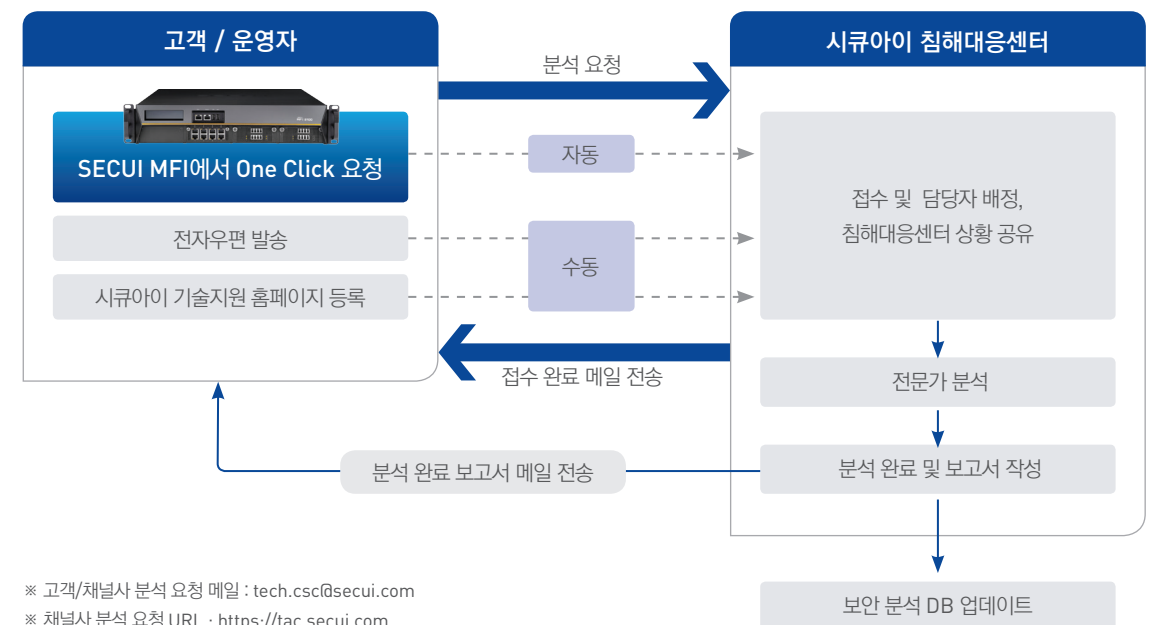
고객 / 운영자

시큐아이 침해대응센터

분석 요청

SECUI MFI에서 One Click 요청

자동

전자우편 발송

수동

시큐아이 기술지원 홈페이지 등록

접수 및 담당자 배정, 침해대응센터 상황 공유

접수 완료 메일 전송

전문가 분석

분석 완료 보고서 메일 전송

분석 완료 및 보고서 작성

보안 분석 DB 업데이트

※ 고객/채널사 분석 요청 메일 : tech.csc@secui.com

※ 채널사 분석 요청 URL : https://tac.secui.com